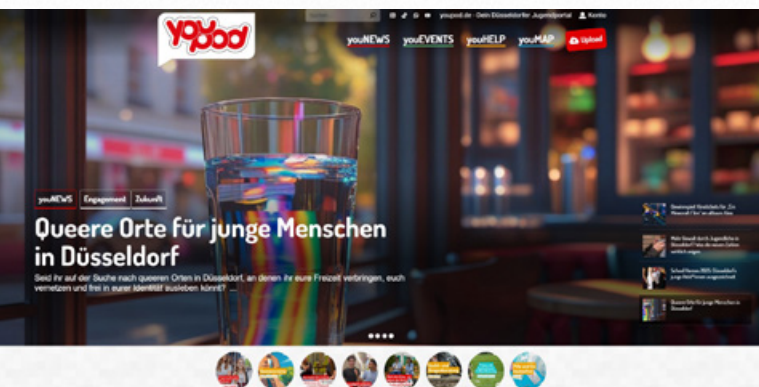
youpod

youpod.de · Dein Düsseldorfer Jugendportal

Konto

youNEWS youEVENTS youHELP youMAP Upload

youNEWS Engagement Zukunft

Queere Orte für junge Menschen in Düsseldorf

Seid ihr auf der Suche nach queeren Orten in Düsseldorf, an denen ihr eure Freizeit verbringen, euch vernetzen und frei in eurer Identität ausleben könnt? ...

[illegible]

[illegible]

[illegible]

Queere Orte für junge Menschen in Düsseldorf